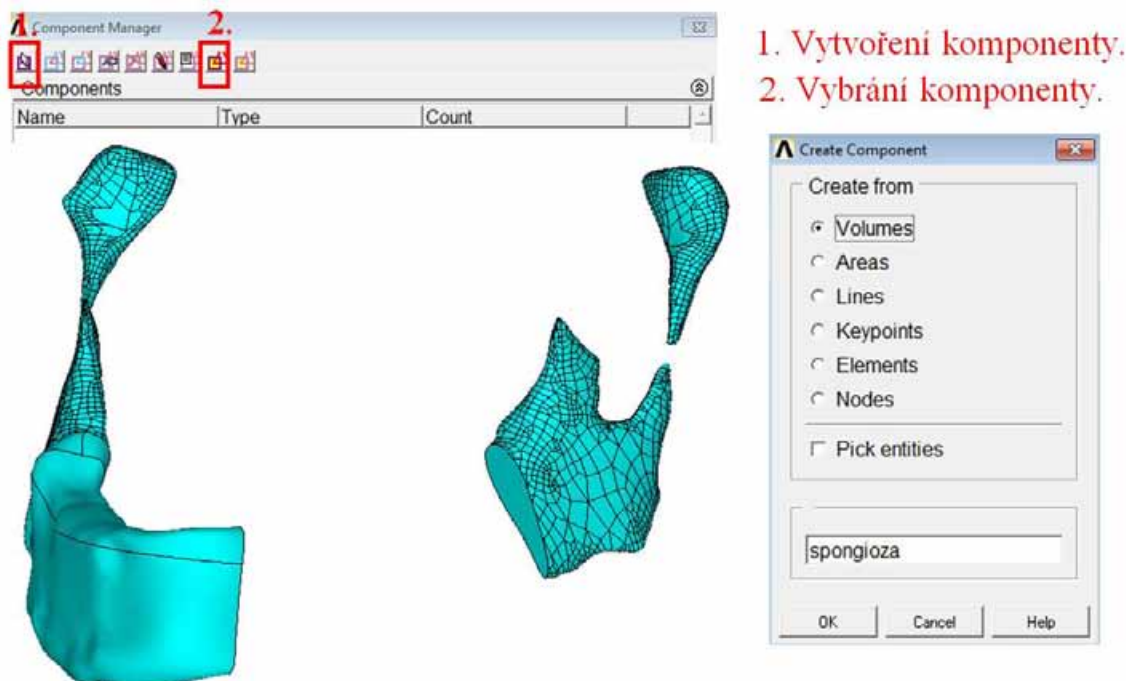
1. Component Manager 2.

Components

| Name | Type | Count |
|---|---|---|

1. Vytvoření komponenty.
2. Vybrání komponenty.

Create Component

Create from

Volumes
Areas
Lines
Keypoints
Elements
Nodes

Pick entities

spongioza

OK Cancel Help